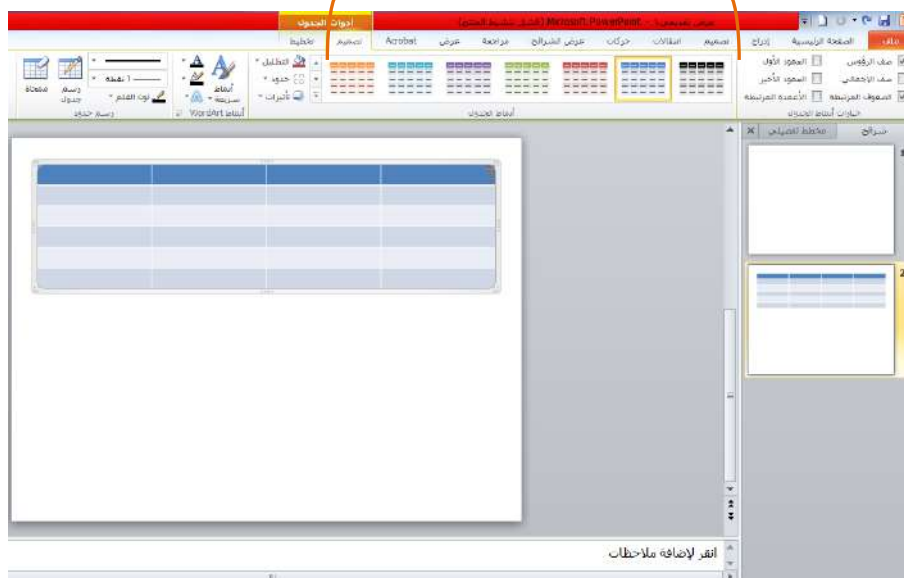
أدوات الجدول
عرض تقديمي1 - Microsoft PowerPoint (فشل تنشيط المنتج)
ملف الصفحة الرئيسية إدراج تصميم انتقالات حركات عرض الشرائح مراجعة عرض Acrobat تصميم تخطيط
صف الرؤوس العمود الأول
صف الإجمالي العمود الأخير
الصفوف المرتبطة الأعمدة المرتبطة
خيارات أنماط الجدول
أنماط الجدول
التظليل
حدود
تأثيرات
أنماط سريعة
أنماط WordArt
1 نقطة
لون القلم
رسم جدول
ممحاة
رسم حدود
شرائح مخطط تفصيلي
1
2
انقر لإضافة ملاحظات